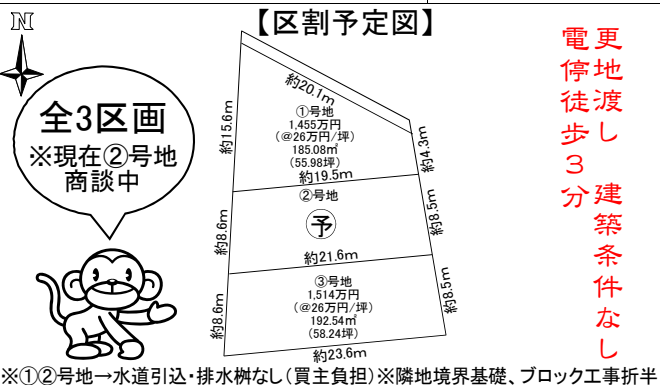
N

【区割予定図】

全3区画
※現在②号地商談中

約20.1m
約15.6m
①号地
1,455万円
(@26万円/坪)
185.08㎡
(55.98坪)
約14.3m
約19.5m

②号地
予
約8.6m
約8.5m
約21.6m

③号地
1,514万円
(@26万円/坪)
192.54㎡
(58.24坪)
約8.6m
約8.5m
約23.6m

更地渡し
建築条件なし

電停徒歩3分

※①②号地→水道引込・排水桝なし（買主負担）※隣地境界基礎、ブロック工事折半